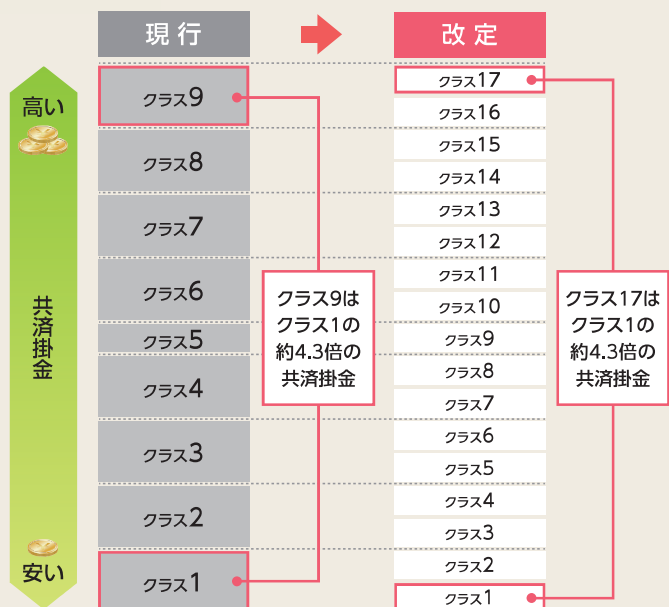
現行

改定

高い

共済掛金

安い

クラス9

クラス8

クラス7

クラス6

クラス5

クラス4

クラス3

クラス2

クラス1

クラス9は
クラス1の
約4.3倍の
共済掛金

クラス17

クラス16

クラス15

クラス14

クラス13

クラス12

クラス11

クラス10

クラス9

クラス8

クラス7

クラス6

クラス5

クラス4

クラス3

クラス2

クラス1

クラス17は
クラス1の
約4.3倍の
共済掛金